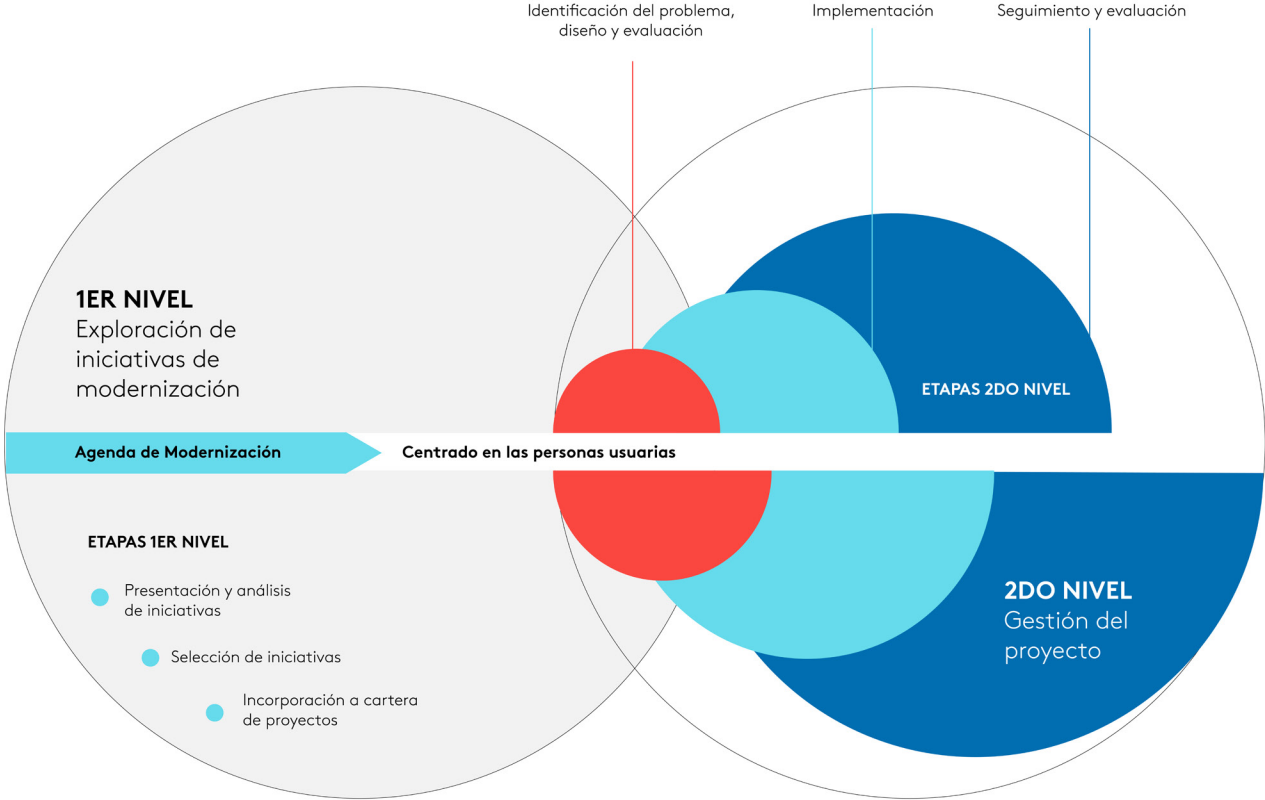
Identificación del problema, diseño y evaluación

Implementación

Seguimiento y evaluación

1ER NIVEL
Exploración de iniciativas de modernización

ETAPAS 2DO NIVEL

Agenda de Modernización

Centrado en las personas usuarias

ETAPAS 1ER NIVEL

Presentación y análisis de iniciativas

Selección de iniciativas

Incorporación a cartera de proyectos

2DO NIVEL
Gestión del proyecto